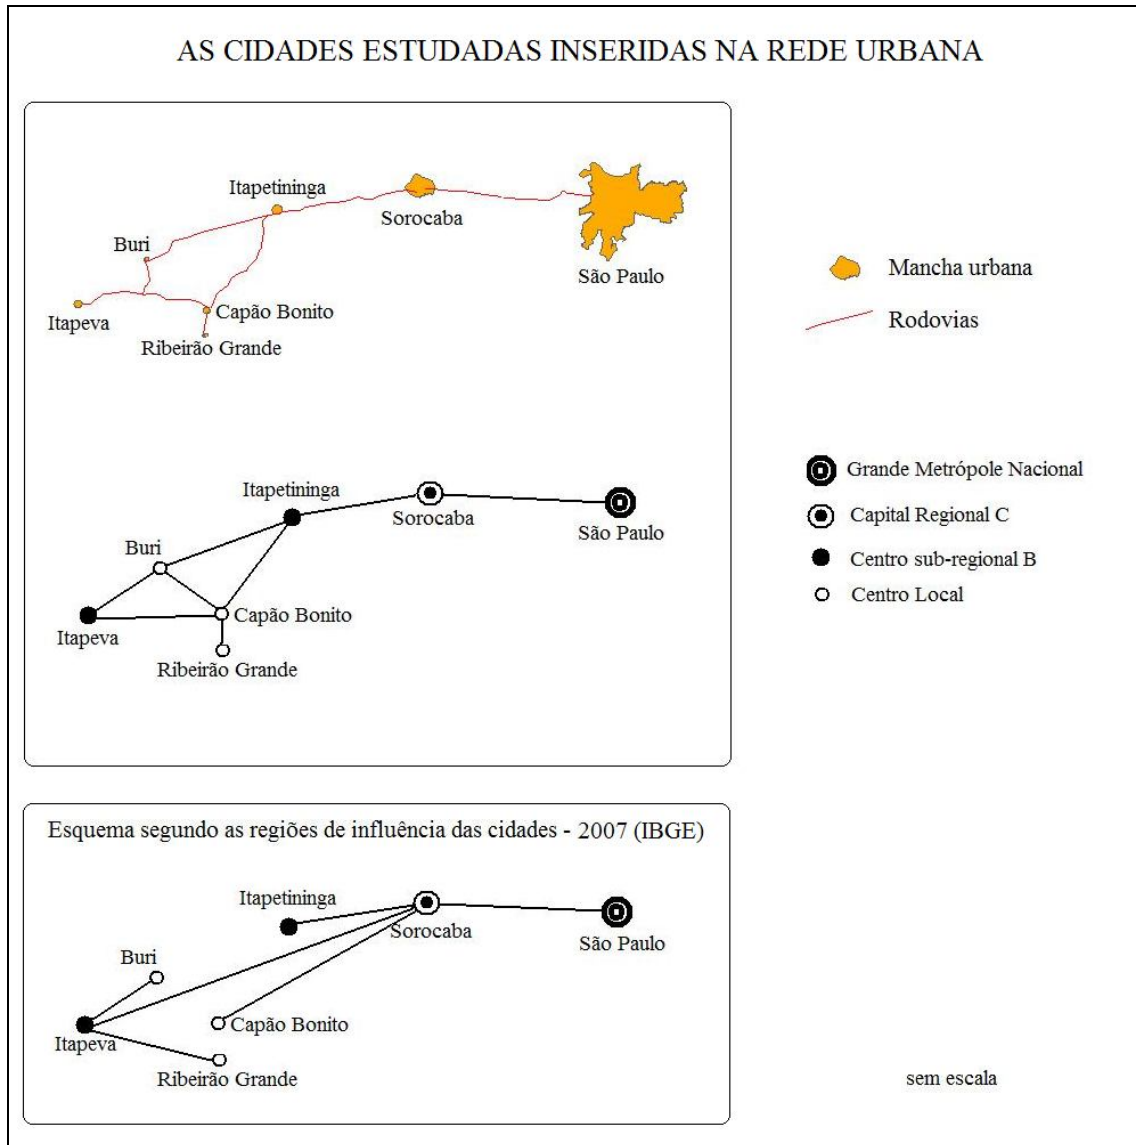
AS CIDADES ESTUDADAS INSERIDAS NA REDE URBANA

Itapetininga
Sorocaba
São Paulo
Buri
Itapeva
Capão Bonito
Ribeirão Grande

Mancha urbana
Rodovias

Itapetininga
Sorocaba
São Paulo
Buri
Itapeva
Capão Bonito
Ribeirão Grande

Grande Metrópole Nacional
Capital Regional C
Centro sub-regional B
Centro Local

Esquema segundo as regiões de influência das cidades - 2007 (IBGE)

Itapetininga
Sorocaba
São Paulo
Buri
Itapeva
Capão Bonito
Ribeirão Grande

sem escala